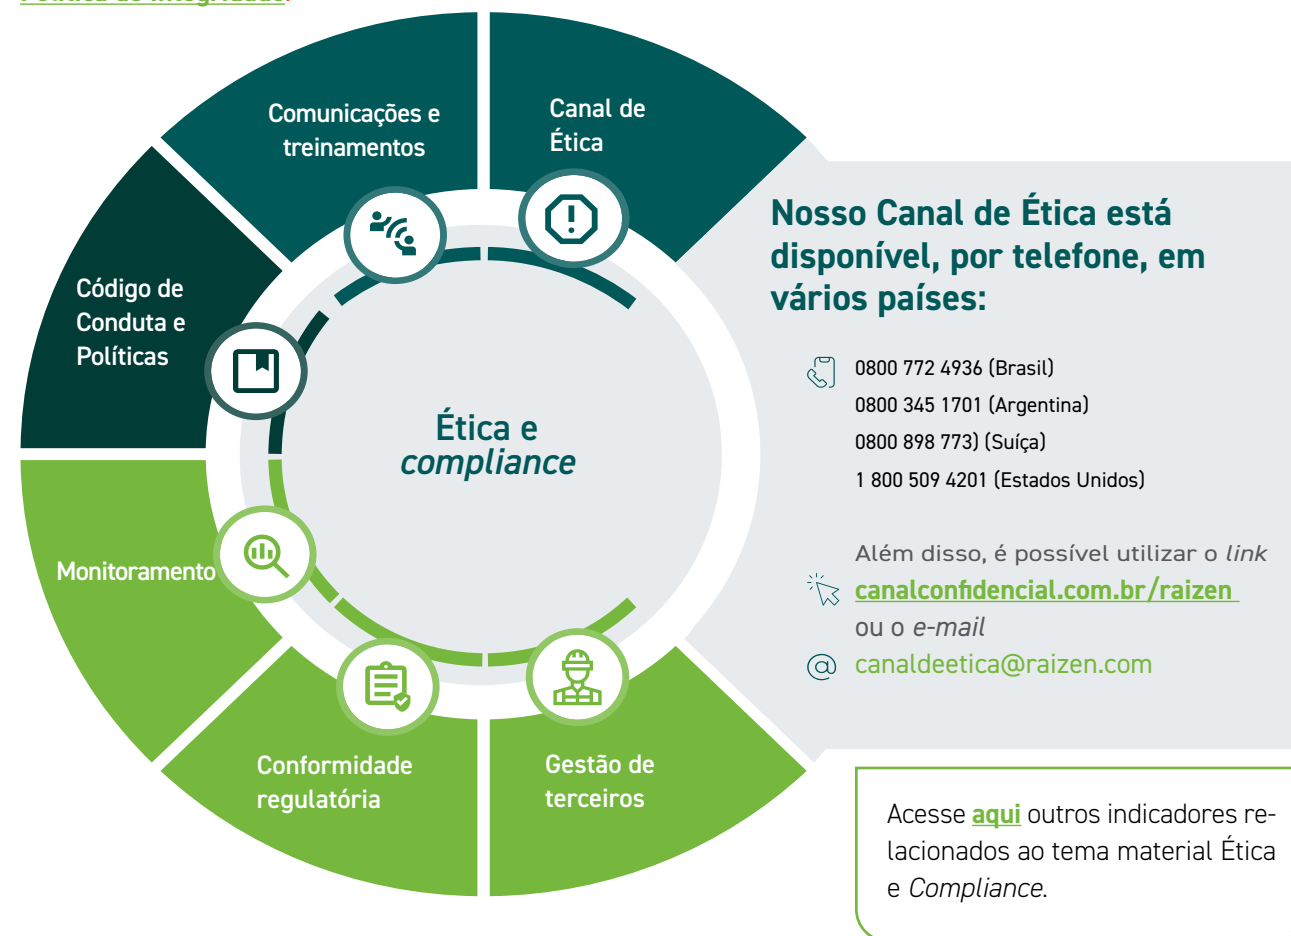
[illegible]

Comunicações e treinamentos

Canal de Ética

Código de Conduta e Políticas

Ética e *compliance*

Monitoramento

Conformidade regulatória

Gestão de terceiros

Nosso Canal de Ética está disponível, por telefone, em vários países:

0800 772 4936 (Brasil)
0800 345 1701 (Argentina)
0800 898 773) (Suíça)
1 800 509 4201 (Estados Unidos)

Além disso, é possível utilizar o *link*
canalconfidencial.com.br/raizen
ou o *e-mail*
canaldeetica@raizen.com

Acesse aqui outros indicadores relacionados ao tema material Ética e *Compliance*.